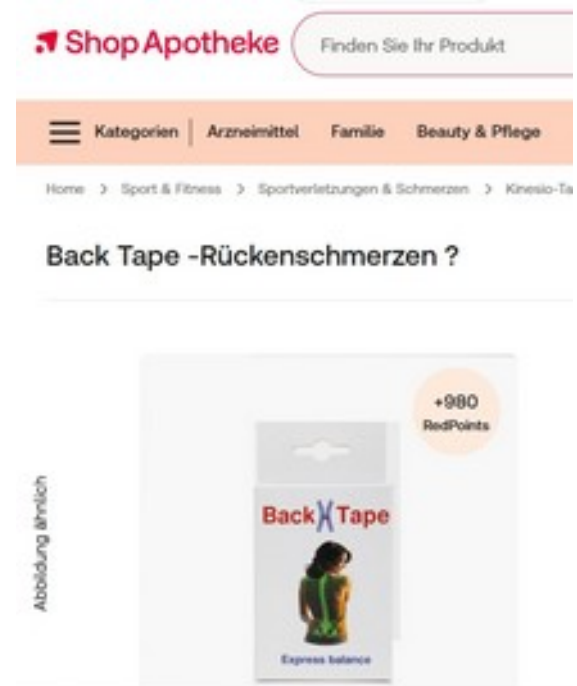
Shop Apotheke

Finden Sie Ihr Produkt

Kategorien | Arzneimittel Familie Beauty & Pflege

Home > Sport & Fitness > Sportverletzungen & Schmerzen > Kinesio-Ta

Back Tape -Rückenschmerzen ?

+980 RedPoints

Abbildung ähnlich

Back Tape

Express balance